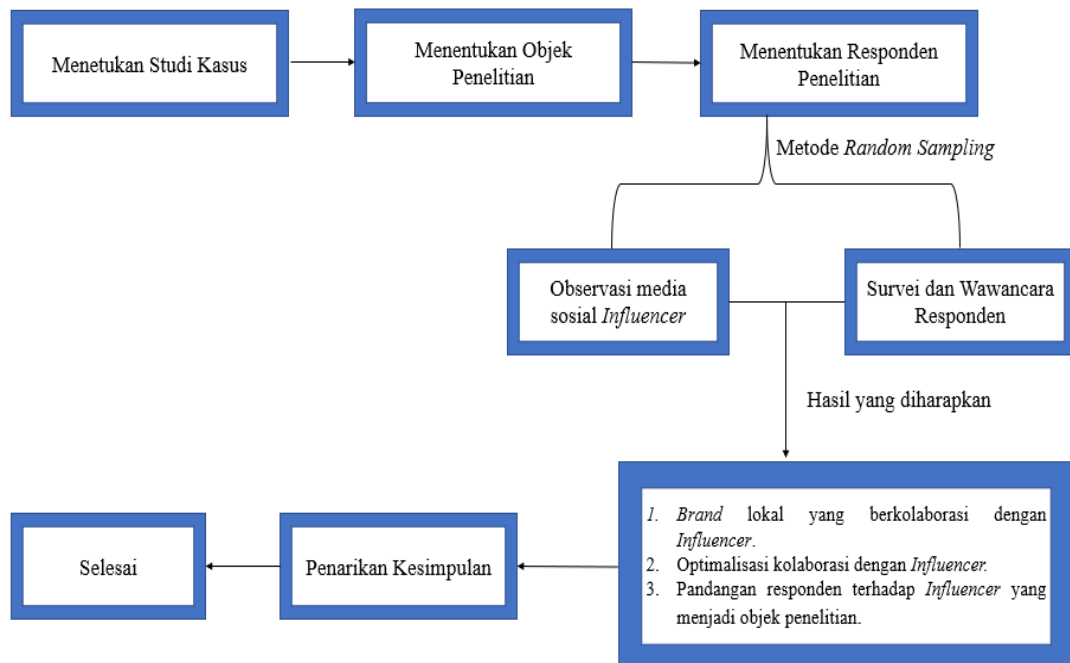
Menetukan Studi Kasus

Menentukan Objek Penelitian

Menentukan Responden Penelitian

Metode *Random Sampling*

Observasi media sosial *Influencer*

Survei dan Wawancara Responden

Hasil yang diharapkan

1. *Brand* lokal yang berkolaborasi dengan *Influencer*.
2. Optimalisasi kolaborasi dengan *Influencer*.
3. Pandangan responden terhadap *Influencer* yang menjadi objek penelitian.

Penarikan Kesimpulan

Selesai